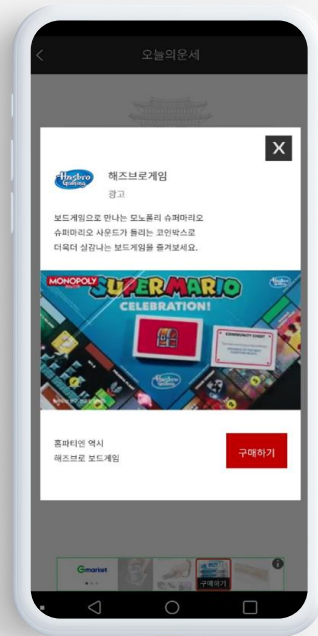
오늘의운세

X

Hasbro Gaming

해즈브로게임

광고

보드게임으로 만나는 모노폴리 슈퍼마리오
슈퍼마리오 사운드가 들리는 코인박스로
더욱더 실감나는 보드게임을 즐겨보세요.

MONOPOLY SUPER MARIO CELEBRATION!

COMMUNITY CHEST

Hasbro Gaming

홈파티엔 역시
해즈브로 보드게임

구매하기

Gmarket

구매하기